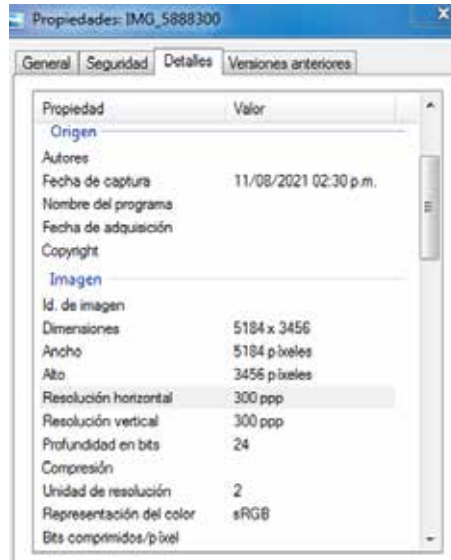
Propiedades: IMG_5888300

General | Seguridad | Detalles | Versiones anteriores

| Propiedad | Valor |
|---|---|
| Origen | |
| Autores | |
| Fecha de captura | 11/08/2021 02:30 p.m. |
| Nombre del programa | |
| Fecha de adquisición | |
| Copyright | |
| Imagen | |
| Id. de imagen | |
| Dimensiones | 5184 x 3456 |
| Ancho | 5184 píxeles |
| Alto | 3456 píxeles |
| Resolución horizontal | 300 ppp |
| Resolución vertical | 300 ppp |
| Profundidad en bits | 24 |
| Compresión | |
| Unidad de resolución | 2 |
| Representación del color | sRGB |
| Bits comprimidos/píxel | |